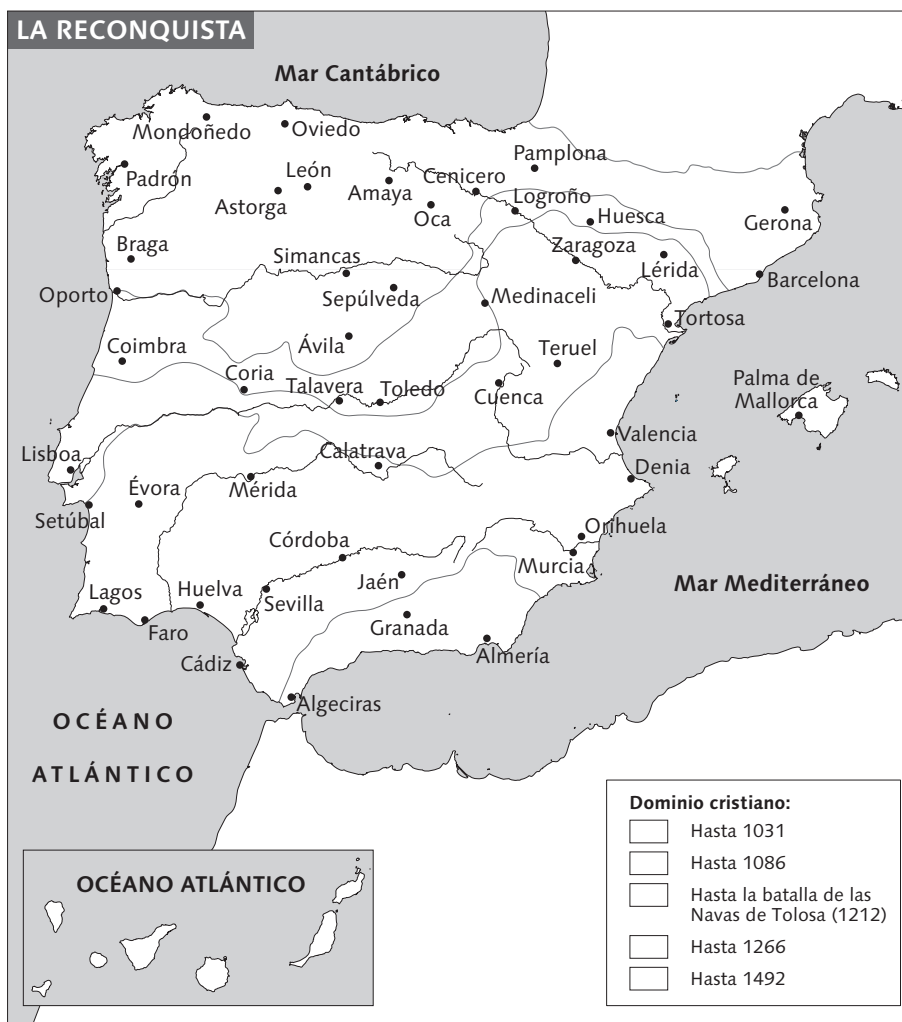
LA RECONQUISTA

Mar Cantábrico

Mondoñedo
Oviedo
Padrón
León
Astorga
Amaya
Cenicero
Pamplona
Oca
Logroño
Huesca
Gerona
Braga
Simancas
Zaragoza
Lérida
Barcelona
Oporto
Sepúlveda
Medinaceli
Tortosa
Coimbra
Ávila
Teruel
Coria
Talavera
Toledo
Cuenca
Palma de Mallorca
Valencia
Lisboa
Calatrava
Denia
Évora
Mérida
Setúbal
Orihuela
Córdoba
Murcia
Jaén
Mar Mediterráneo
Lagos
Huelva
Sevilla
Faro
Granada
Almería
Cádiz
Algeciras

OCÉANO ATLÁNTICO

OCÉANO ATLÁNTICO

Dominio cristiano:
Hasta 1031
Hasta 1086
Hasta la batalla de las Navas de Tolosa (1212)
Hasta 1266
Hasta 1492